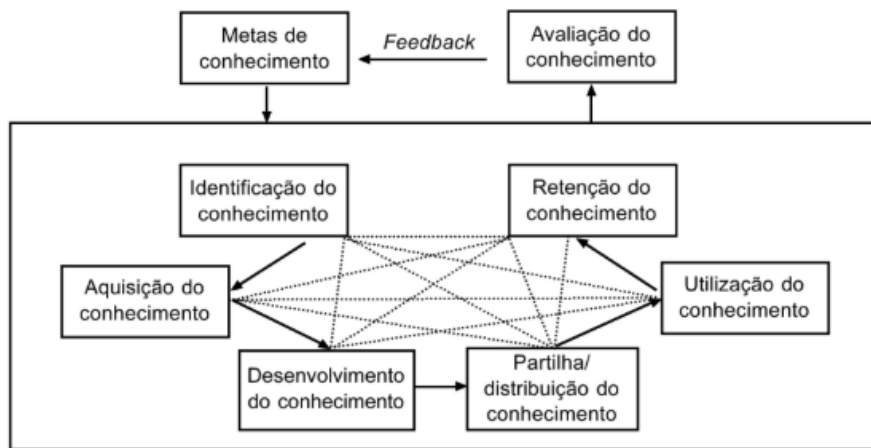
Metas de conhecimento

Feedback

Avaliação do conhecimento

Identificação do conhecimento

Retenção do conhecimento

Aquisição do conhecimento

Utilização do conhecimento

Desenvolvimento do conhecimento

Partilha/ distribuição do conhecimento